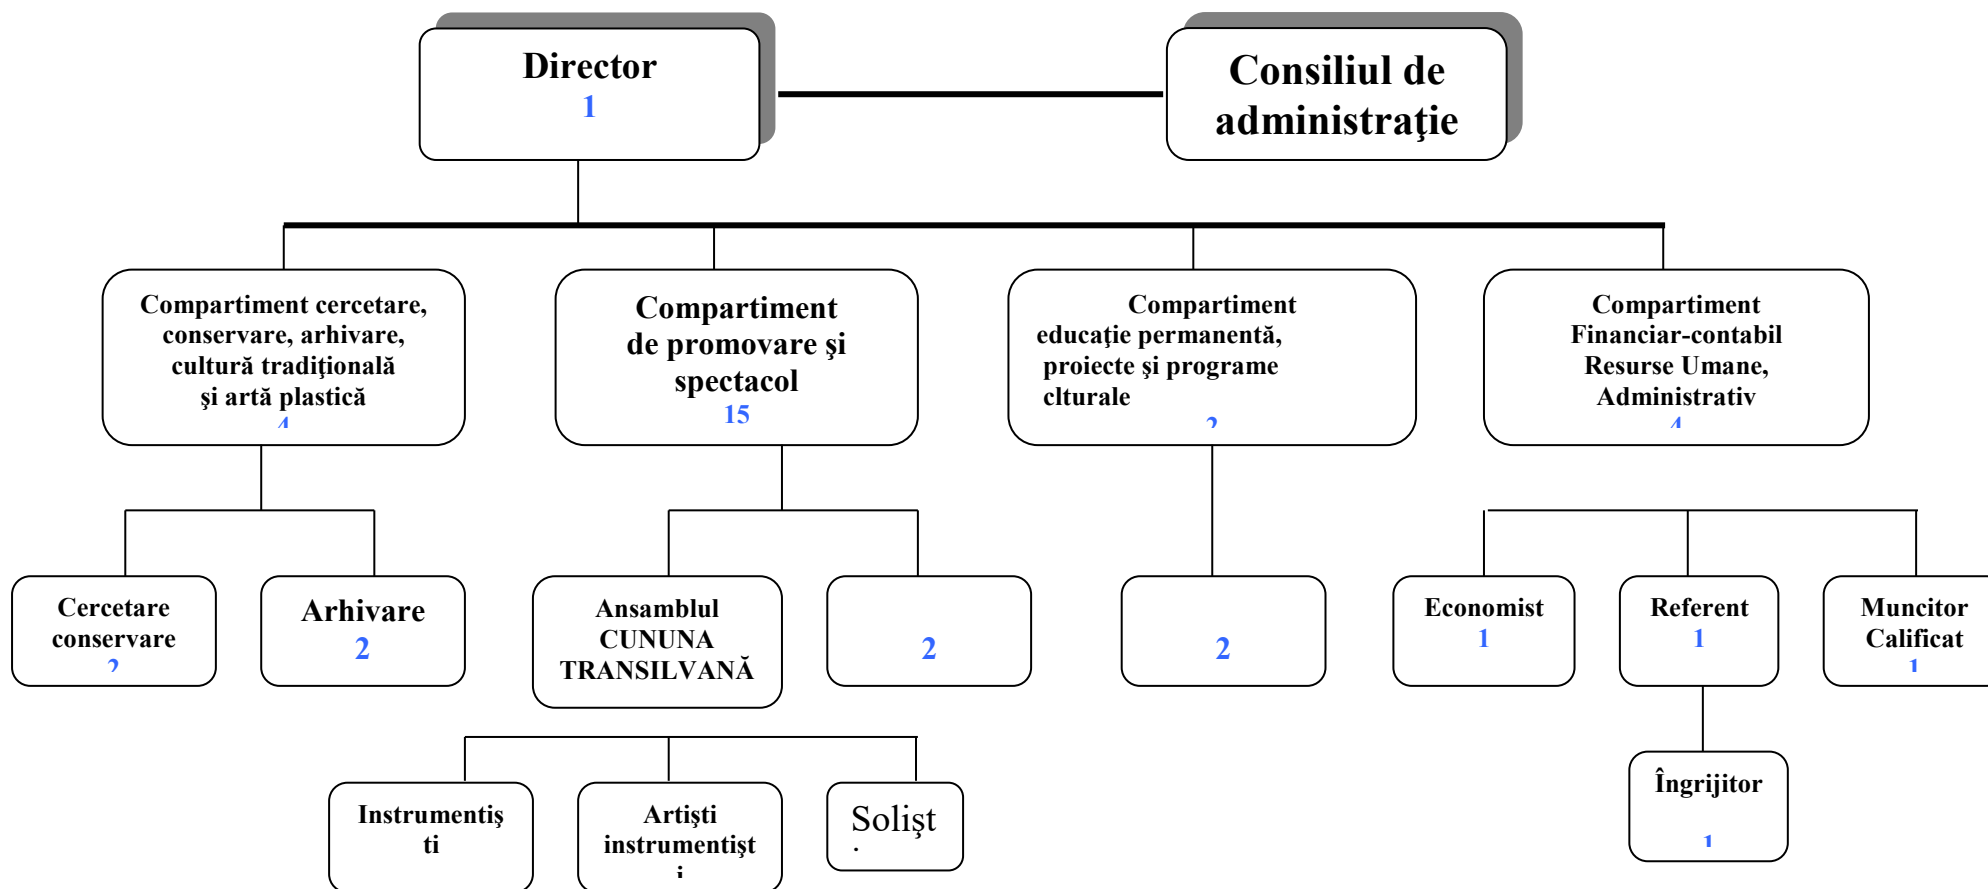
Director
1

Consiliul de administraţie

Compartiment cercetare, conservare, arhivare, cultură tradiţională şi artă plastică
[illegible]

Compartiment de promovare şi spectacol
15

Compartiment educaţie permanentă, proiecte şi programe clturale
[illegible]

Compartiment Financiar-contabil Resurse Umane, Administrativ
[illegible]

Cercetare conservare
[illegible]

Arhivare
2

Ansamblul CUNUNA TRANSILVANĂ

2

2

Economist
1

Referent
1

Muncitor Calificat
1

Instrumentişti

Artişti instrumentişti

Solişt

Îngrijitor
1